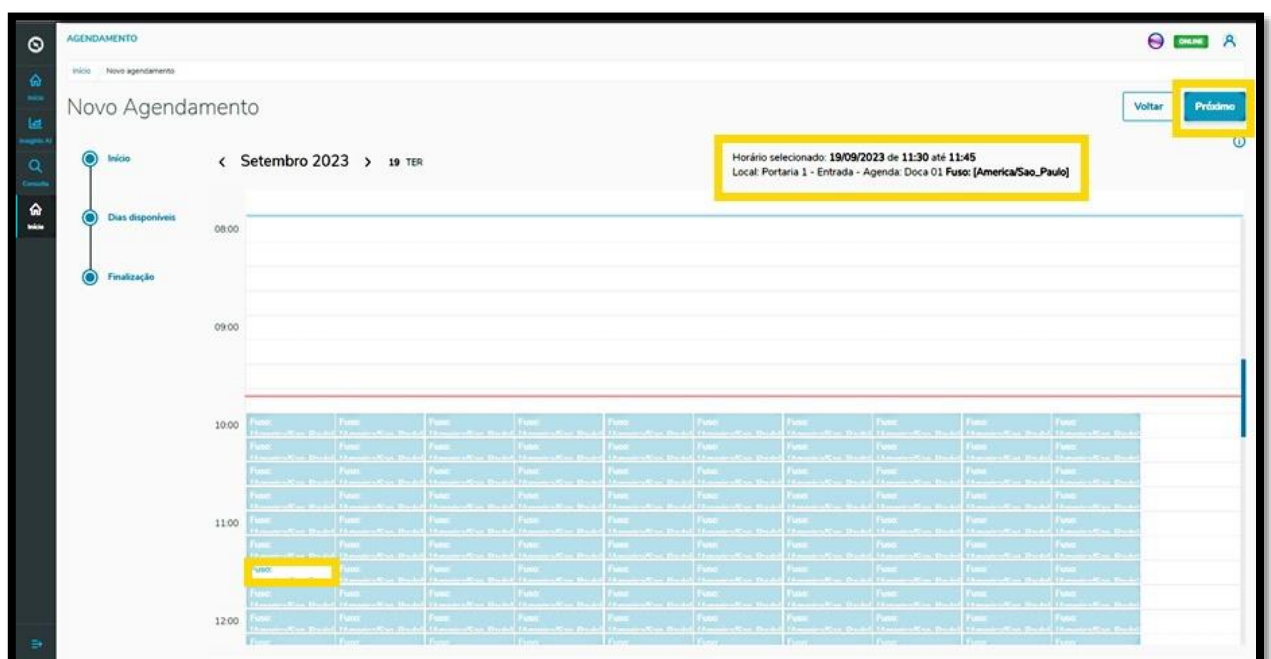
AGENDAMENTO

ONLINE

Início Novo agendamento

Novo Agendamento

Voltar Próximo

Início

Dias disponíveis

Finalização

‹ Setembro 2023 › 19 TER

Horário selecionado: 19/09/2023 de 11:30 até 11:45
Local: Portaria 1 - Entrada - Agenda: Doca 01 Fuso: [America/Sao_Paulo]

08:00

09:00

10:00

11:00

12:00

Fuso:

Fuso:

Fuso:

Fuso:

Fuso:

Fuso:

Fuso:

Fuso:

Fuso:

Fuso: